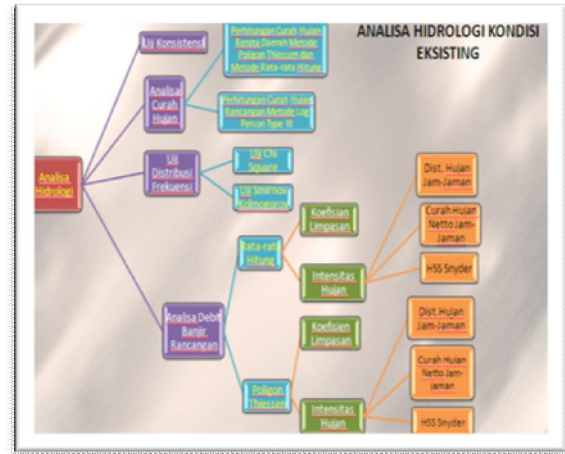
ANALISA HIDROLOGI KONDISI EKSISTING

Analisa Hidrologi

Uji Konsistensi

Analisa Curah Hujan

Perhitungan Curah Hujan Rerata Daerah Metode Poligon Thiessen dan Metode Rata-rata Hitung

Perhitungan Curah Hujan Rancangan Metode Log Person Type III

Uji Distribusi Frekuensi

Uji Chi Square

Uji Smirnov Kolmogorov

Analisa Debit Banjir Rancangan

Rata-rata Hitung

Koefisien Limpasan

Intensitas Hujan

Dist. Hujan Jam-Jaman

Curah Hujan Netto Jam-Jaman

HSS Snyder

Poligon Thiessen

Koefisien Limpasan

Intensitas Hujan

Dist. Hujan Jam-Jaman

Curah Hujan Netto Jam-Jaman

HSS Snyder